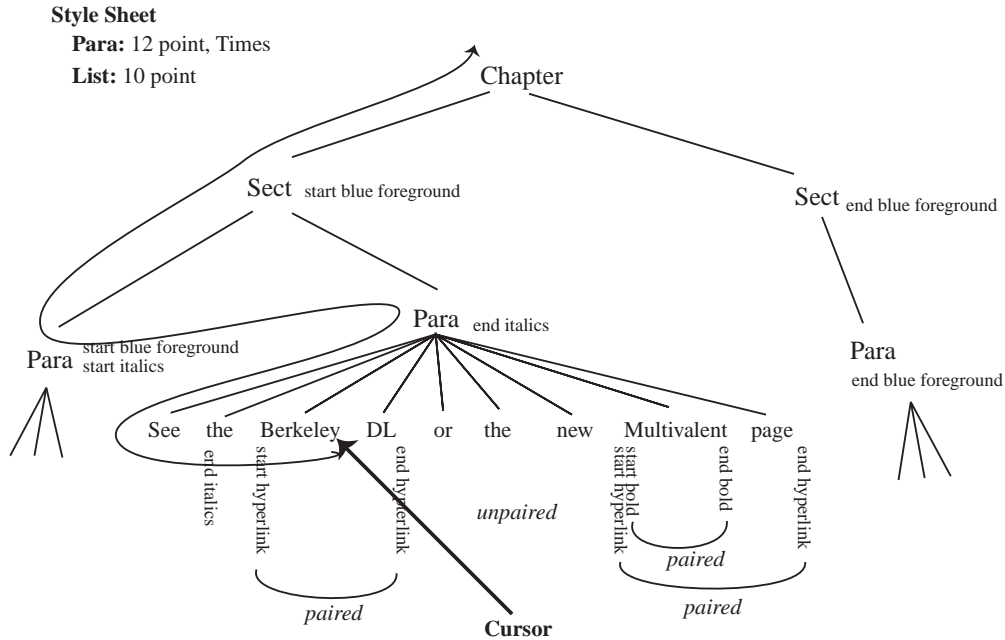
**Style Sheet**
**Para:** 12 point, Times
**List:** 10 point

Chapter

Sect start blue foreground

Sect end blue foreground

Para end italics

Para start blue foreground start italics

Para end blue foreground

See the Berkeley DL or the new Multivalent page

end italics

start hyperlink

end hyperlink

unpaired

start bold start hyperlink

end bold

end hyperlink

paired

paired

paired

**Cursor**